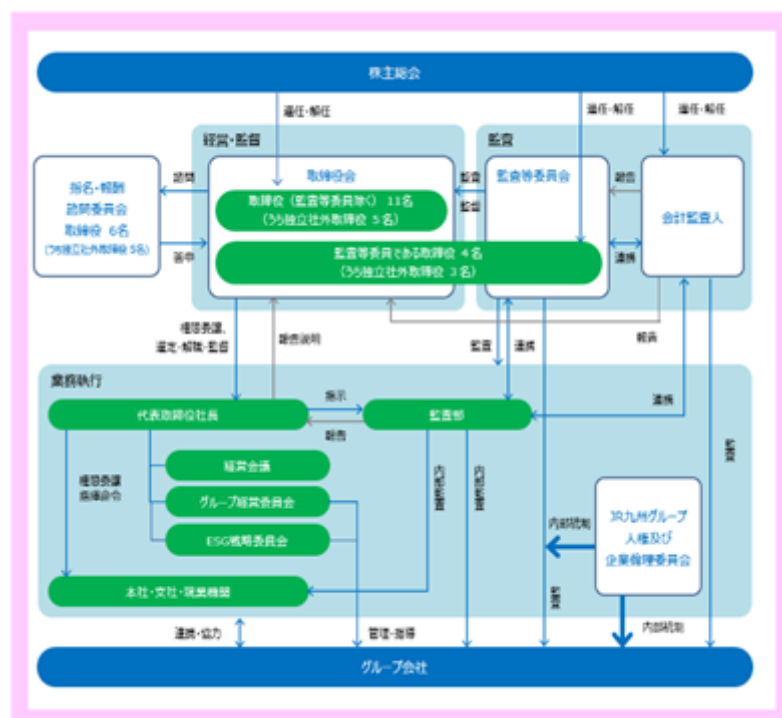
株主総会

選任・解任

選任・解任

選任・解任

経営・監督

監査

指名・報酬諮問委員会
取締役 6名
(うち独立社外取締役 5名)

諮問

答申

取締役会

取締役(監査等委員除く) 11名
(うち独立社外取締役 5名)

監査等委員である取締役 4名
(うち独立社外取締役 3名)

監査

監督

監査等委員会

報告

連携

会計監査人

権限委譲、選定・解職・監督

報告説明

監査

連携

報告

業務執行

代表取締役社長

指示

報告

監査部

連携

権限委譲
業務命令

経営会議

グループ経営委員会

ESG戦略委員会

本社・支社・現業機関

内部監査

内部監査

監査

内部統制

JR九州グループ
人権及び
企業倫理委員会

監査

内部統制

連携・協力

管理・指導

グループ会社